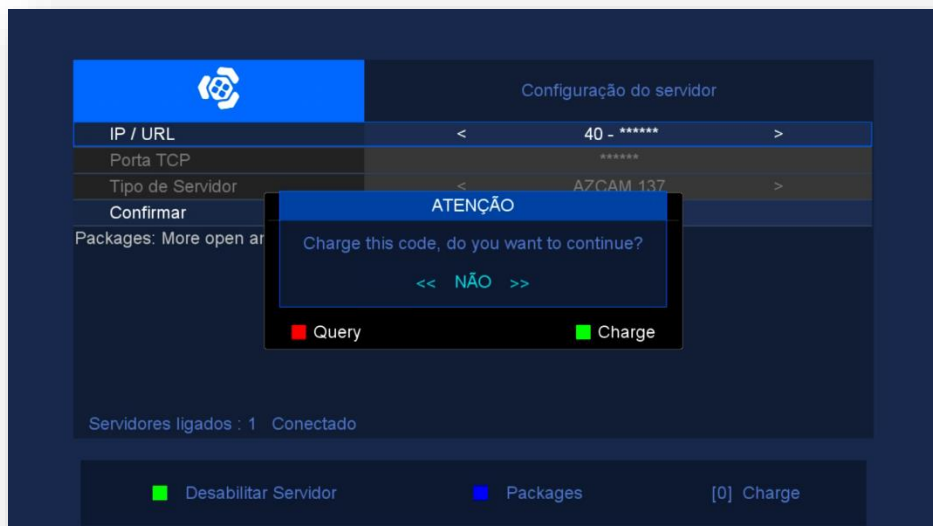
Configuração do servidor

IP / URL < 40 - ****** >

Porta TCP ******

Tipo de Servidor < AZCAM 137 >

Confirmar

Packages: More open ar

ATENÇÃO

Charge this code, do you want to continue?

<< NÃO >>

Query Charge

Servidores ligados : 1 Conectado

Desabilitar Servidor Packages [0] Charge